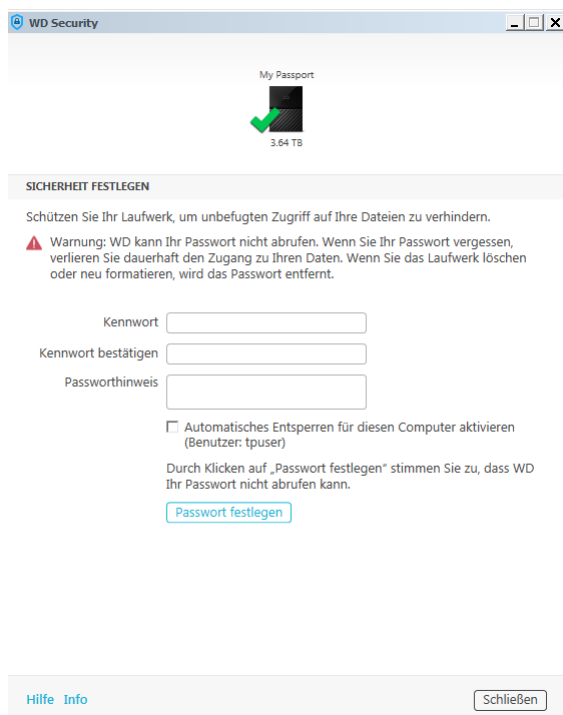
WD Security

My Passport

3.64 TB

SICHERHEIT FESTLEGEN

Schützen Sie Ihr Laufwerk, um unbefugten Zugriff auf Ihre Dateien zu verhindern.

Warnung: WD kann Ihr Passwort nicht abrufen. Wenn Sie Ihr Passwort vergessen, verlieren Sie dauerhaft den Zugang zu Ihren Daten. Wenn Sie das Laufwerk löschen oder neu formatieren, wird das Passwort entfernt.

Kennwort

Kennwort bestätigen

Passworthinweis

Automatisches Entsperren für diesen Computer aktivieren (Benutzer: tpuser)

Durch Klicken auf „Passwort festlegen" stimmen Sie zu, dass WD Ihr Passwort nicht abrufen kann.

Passwort festlegen

Hilfe Info

Schließen